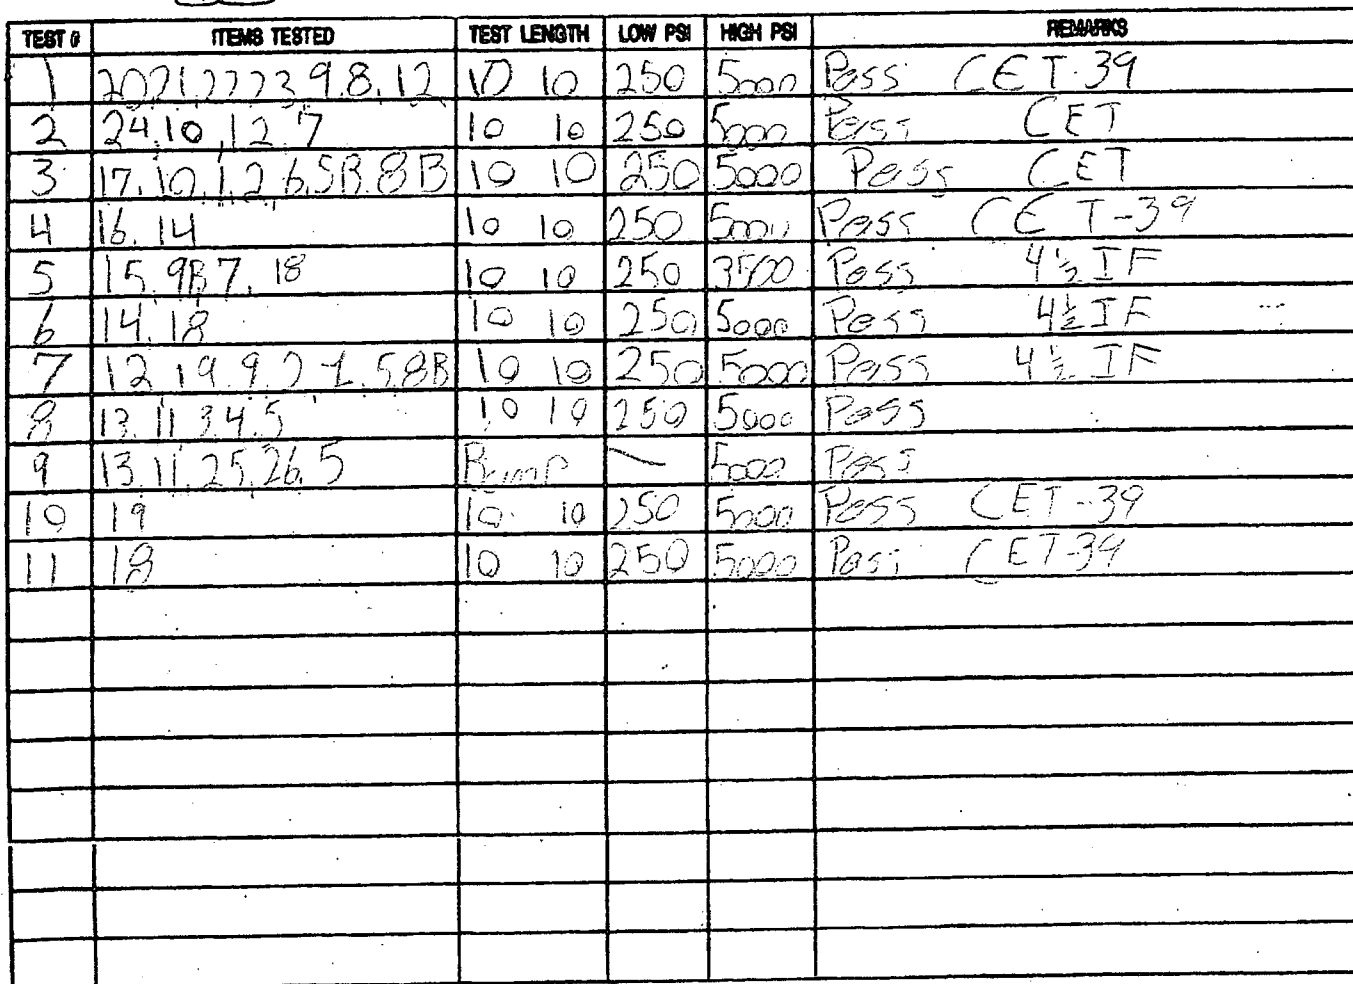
| TEST # | ITEMS TESTED | TEST LENGTH | LOW PSI | HIGH PSI | REMARKS |
|---|---|---|---|---|---|
| 1 | 20.21.22.23.9.8.12 | 10 10 | 250 | 5000 | Pass CET-39 |
| 2 | 24.10.12.7 | 10 10 | 250 | 5000 | Pass CET |
| 3 | 17.10.1.2.6.5B.8B | 10 10 | 250 | 5000 | Pass CET |
| 4 | 16.14 | 10 10 | 250 | 5000 | Pass CET-39 |
| 5 | 15.9B.7.18 | 10 10 | 250 | 3500 | Pass 4½ IF |
| 6 | 14.18 | 10 10 | 250 | 5000 | Pass 4½ IF |
| 7 | 12.19.9.2.1.5.8B | 10 10 | 250 | 5000 | Pass 4½ IF |
| 8 | 13.11.3.4.5 | 10 10 | 250 | 5000 | Pass |
| 9 | 13.11.25.26.5 | Bump | — | 5000 | Pass |
| 10 | 19 | 10 10 | 250 | 5000 | Pass CET-39 |
| 11 | 18 | 10 10 | 250 | 5000 | Pass CET-39 |
|  |  |  |  |  |  |
|  |  |  |  |  |  |
|  |  |  |  |  |  |
|  |  |  |  |  |  |
|  |  |  |  |  |  |
|  |  |  |  |  |  |
|  |  |  |  |  |  |
|  |  |  |  |  |  |
|  |  |  |  |  |  |